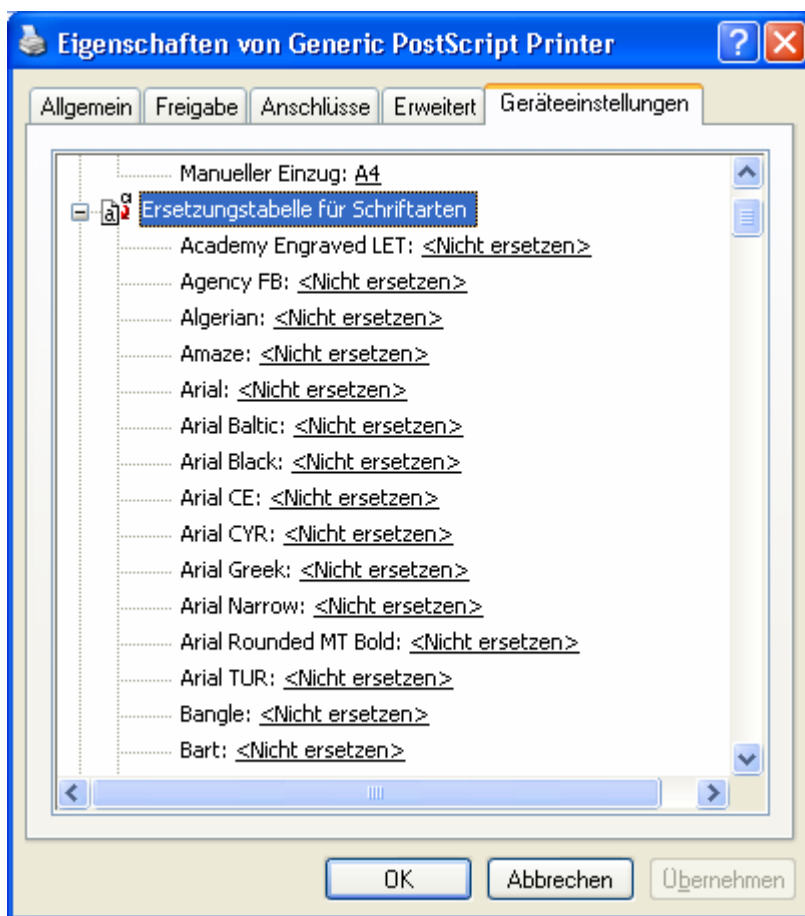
Eigenschaften von Generic PostScript Printer

Allgemein | Freigabe | Anschlüsse | Erweitert | Geräteeinstellungen

Manueller Einzug: A4
Ersetzungstabelle für Schriftarten
Academy Engraved LET: <Nicht ersetzen>
Agency FB: <Nicht ersetzen>
Algerian: <Nicht ersetzen>
Amaze: <Nicht ersetzen>
Arial: <Nicht ersetzen>
Arial Baltic: <Nicht ersetzen>
Arial Black: <Nicht ersetzen>
Arial CE: <Nicht ersetzen>
Arial CYR: <Nicht ersetzen>
Arial Greek: <Nicht ersetzen>
Arial Narrow: <Nicht ersetzen>
Arial Rounded MT Bold: <Nicht ersetzen>
Arial TUR: <Nicht ersetzen>
Bangle: <Nicht ersetzen>
Bart: <Nicht ersetzen>

OK | Abbrechen | Übernehmen